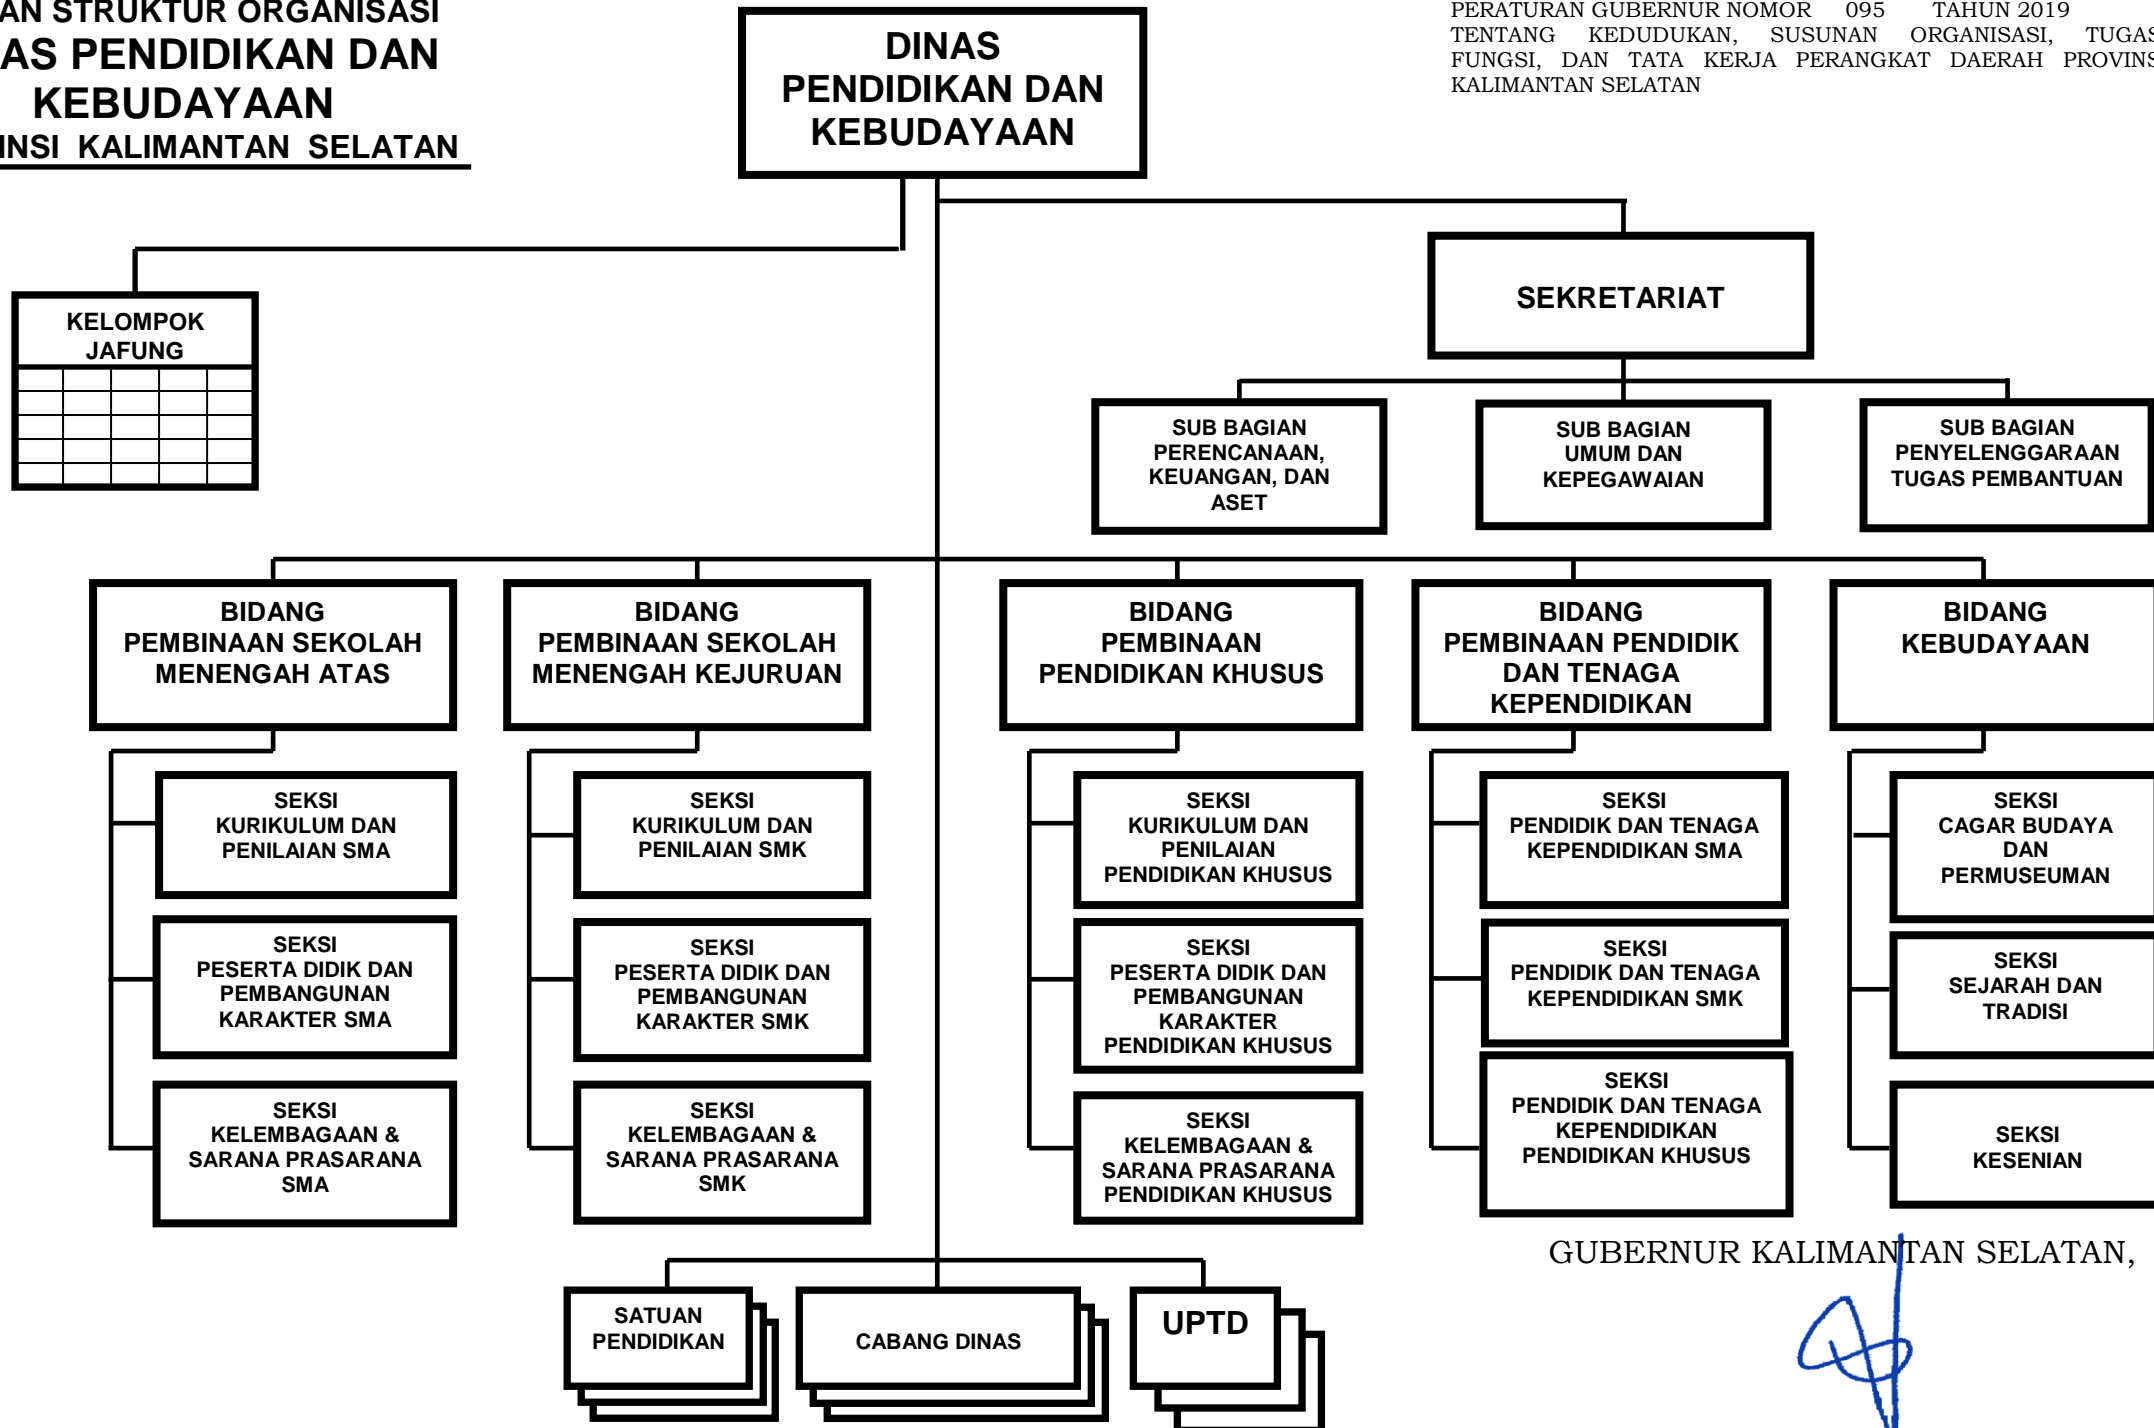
AN STRUKTUR ORGANISASI
AS PENDIDIKAN DAN KEBUDAYAAN
INSI KALIMANTAN SELATAN

DINAS PENDIDIKAN DAN KEBUDAYAAN

PERATURAN GUBERNUR NOMOR 095 TAHUN 2019 TENTANG KEDUDUKAN, SUSUNAN ORGANISASI, TUGAS FUNGSI, DAN TATA KERJA PERANGKAT DAERAH PROVINS KALIMANTAN SELATAN

KELOMPOK JAFUNG

SEKRETARIAT

SUB BAGIAN PERENCANAAN, KEUANGAN, DAN ASET

SUB BAGIAN UMUM DAN KEPEGAWAIAN

SUB BAGIAN PENYELENGGARAAN TUGAS PEMBANTUAN

BIDANG PEMBINAAN SEKOLAH MENENGAH ATAS

BIDANG PEMBINAAN SEKOLAH MENENGAH KEJURUAN

BIDANG PEMBINAAN PENDIDIKAN KHUSUS

BIDANG PEMBINAAN PENDIDIK DAN TENAGA KEPENDIDIKAN

BIDANG KEBUDAYAAN

SEKSI KURIKULUM DAN PENILAIAN SMA

SEKSI PESERTA DIDIK DAN PEMBANGUNAN KARAKTER SMA

SEKSI KELEMBAGAAN & SARANA PRASARANA SMA

SEKSI KURIKULUM DAN PENILAIAN SMK

SEKSI PESERTA DIDIK DAN PEMBANGUNAN KARAKTER SMK

SEKSI KELEMBAGAAN & SARANA PRASARANA SMK

SEKSI KURIKULUM DAN PENILAIAN PENDIDIKAN KHUSUS

SEKSI PESERTA DIDIK DAN PEMBANGUNAN KARAKTER PENDIDIKAN KHUSUS

SEKSI KELEMBAGAAN & SARANA PRASARANA PENDIDIKAN KHUSUS

SEKSI PENDIDIK DAN TENAGA KEPENDIDIKAN SMA

SEKSI PENDIDIK DAN TENAGA KEPENDIDIKAN SMK

SEKSI PENDIDIK DAN TENAGA KEPENDIDIKAN PENDIDIKAN KHUSUS

SEKSI CAGAR BUDAYA DAN PERMUSEUMAN

SEKSI SEJARAH DAN TRADISI

SEKSI KESENIAN

SATUAN PENDIDIKAN

CABANG DINAS

UPTD

GUBERNUR KALIMANTAN SELATAN,